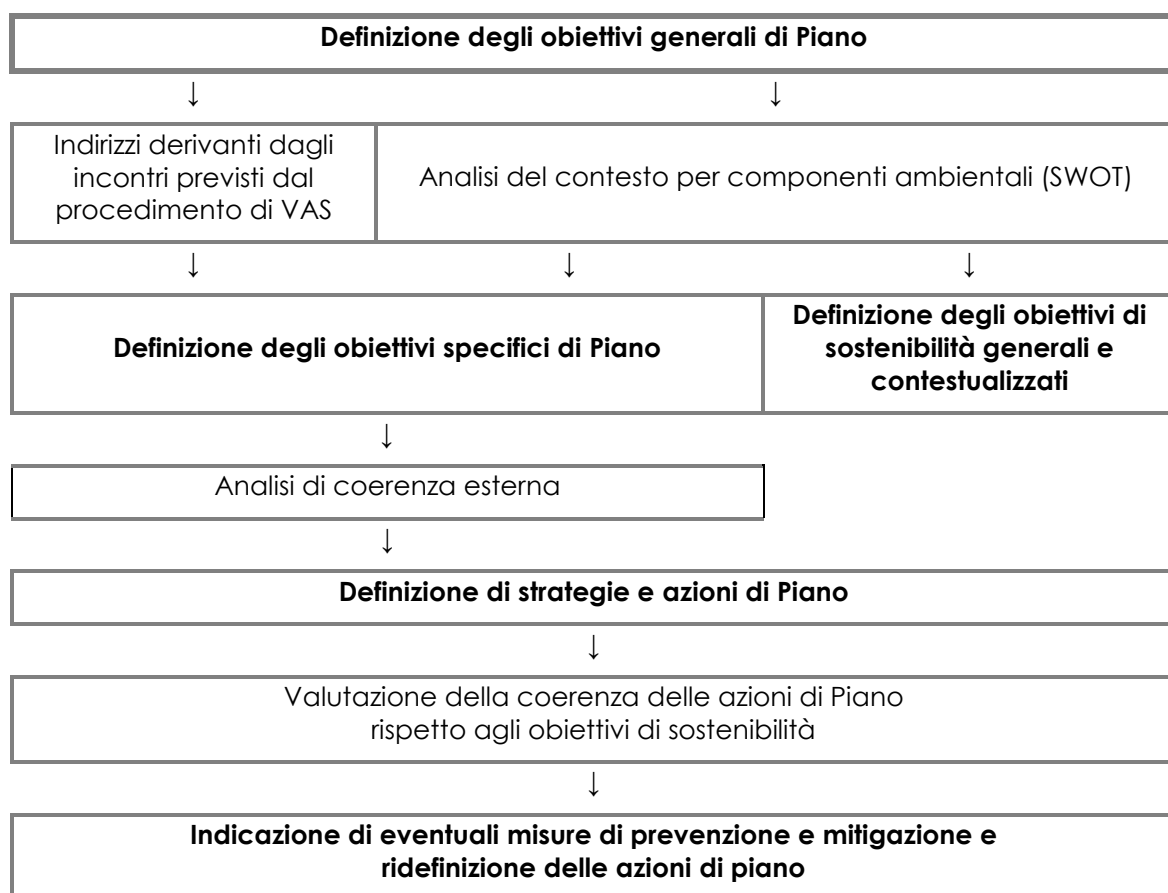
Definizione degli obiettivi generali di Piano

↓ ↓

Indirizzi derivanti dagli incontri previsti dal procedimento di VAS

Analisi del contesto per componenti ambientali (SWOT)

↓ ↓ ↓

Definizione degli obiettivi specifici di Piano

Definizione degli obiettivi di sostenibilità generali e contestualizzati

↓

Analisi di coerenza esterna

↓

Definizione di strategie e azioni di Piano

↓

Valutazione della coerenza delle azioni di Piano rispetto agli obiettivi di sostenibilità

↓

Indicazione di eventuali misure di prevenzione e mitigazione e ridefinizione delle azioni di piano